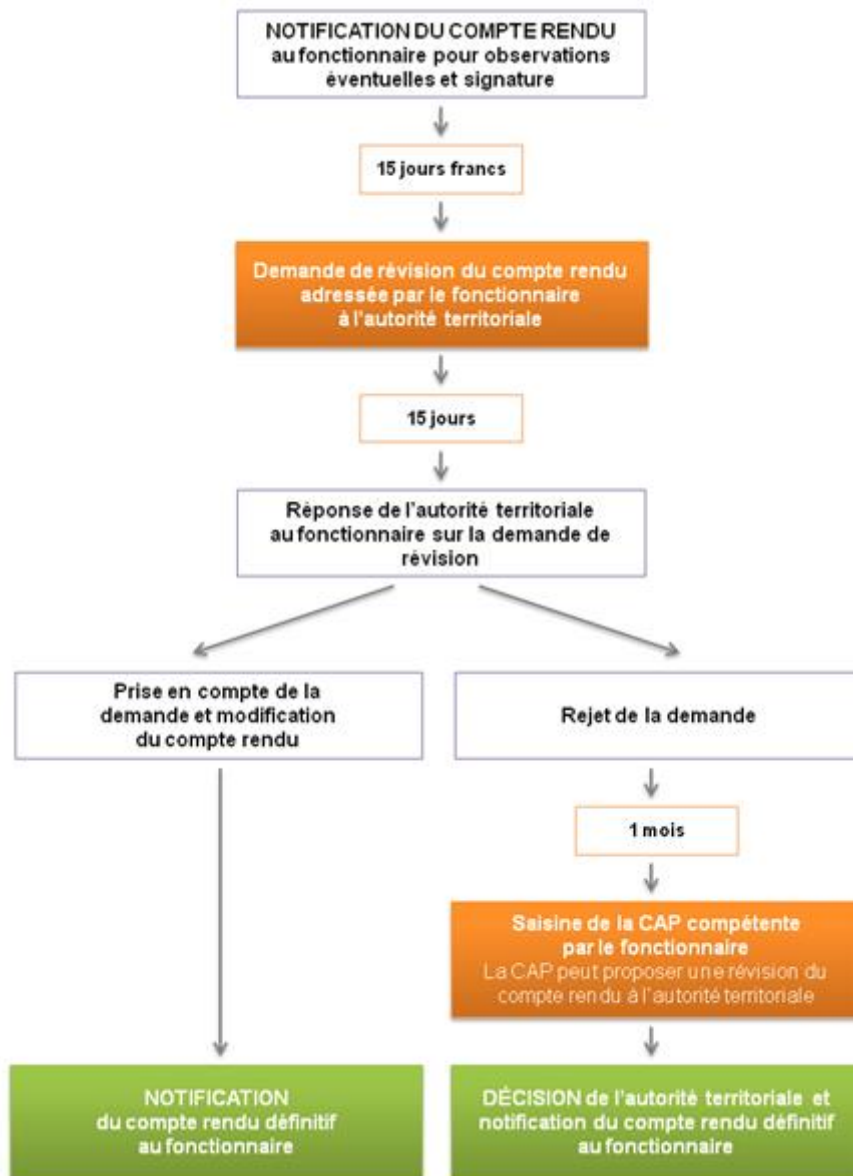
NOTIFICATION DU COMPTE RENDU au fonctionnaire pour observations éventuelles et signature

15 jours francs

Demande de révision du compte rendu adressée par le fonctionnaire à l'autorité territoriale

15 jours

Réponse de l'autorité territoriale au fonctionnaire sur la demande de révision

Prise en compte de la demande et modification du compte rendu

Rejet de la demande

1 mois

Saisine de la CAP compétente par le fonctionnaire
La CAP peut proposer une révision du compte rendu à l'autorité territoriale

NOTIFICATION du compte rendu définitif au fonctionnaire

DÉCISION de l'autorité territoriale et notification du compte rendu définitif au fonctionnaire